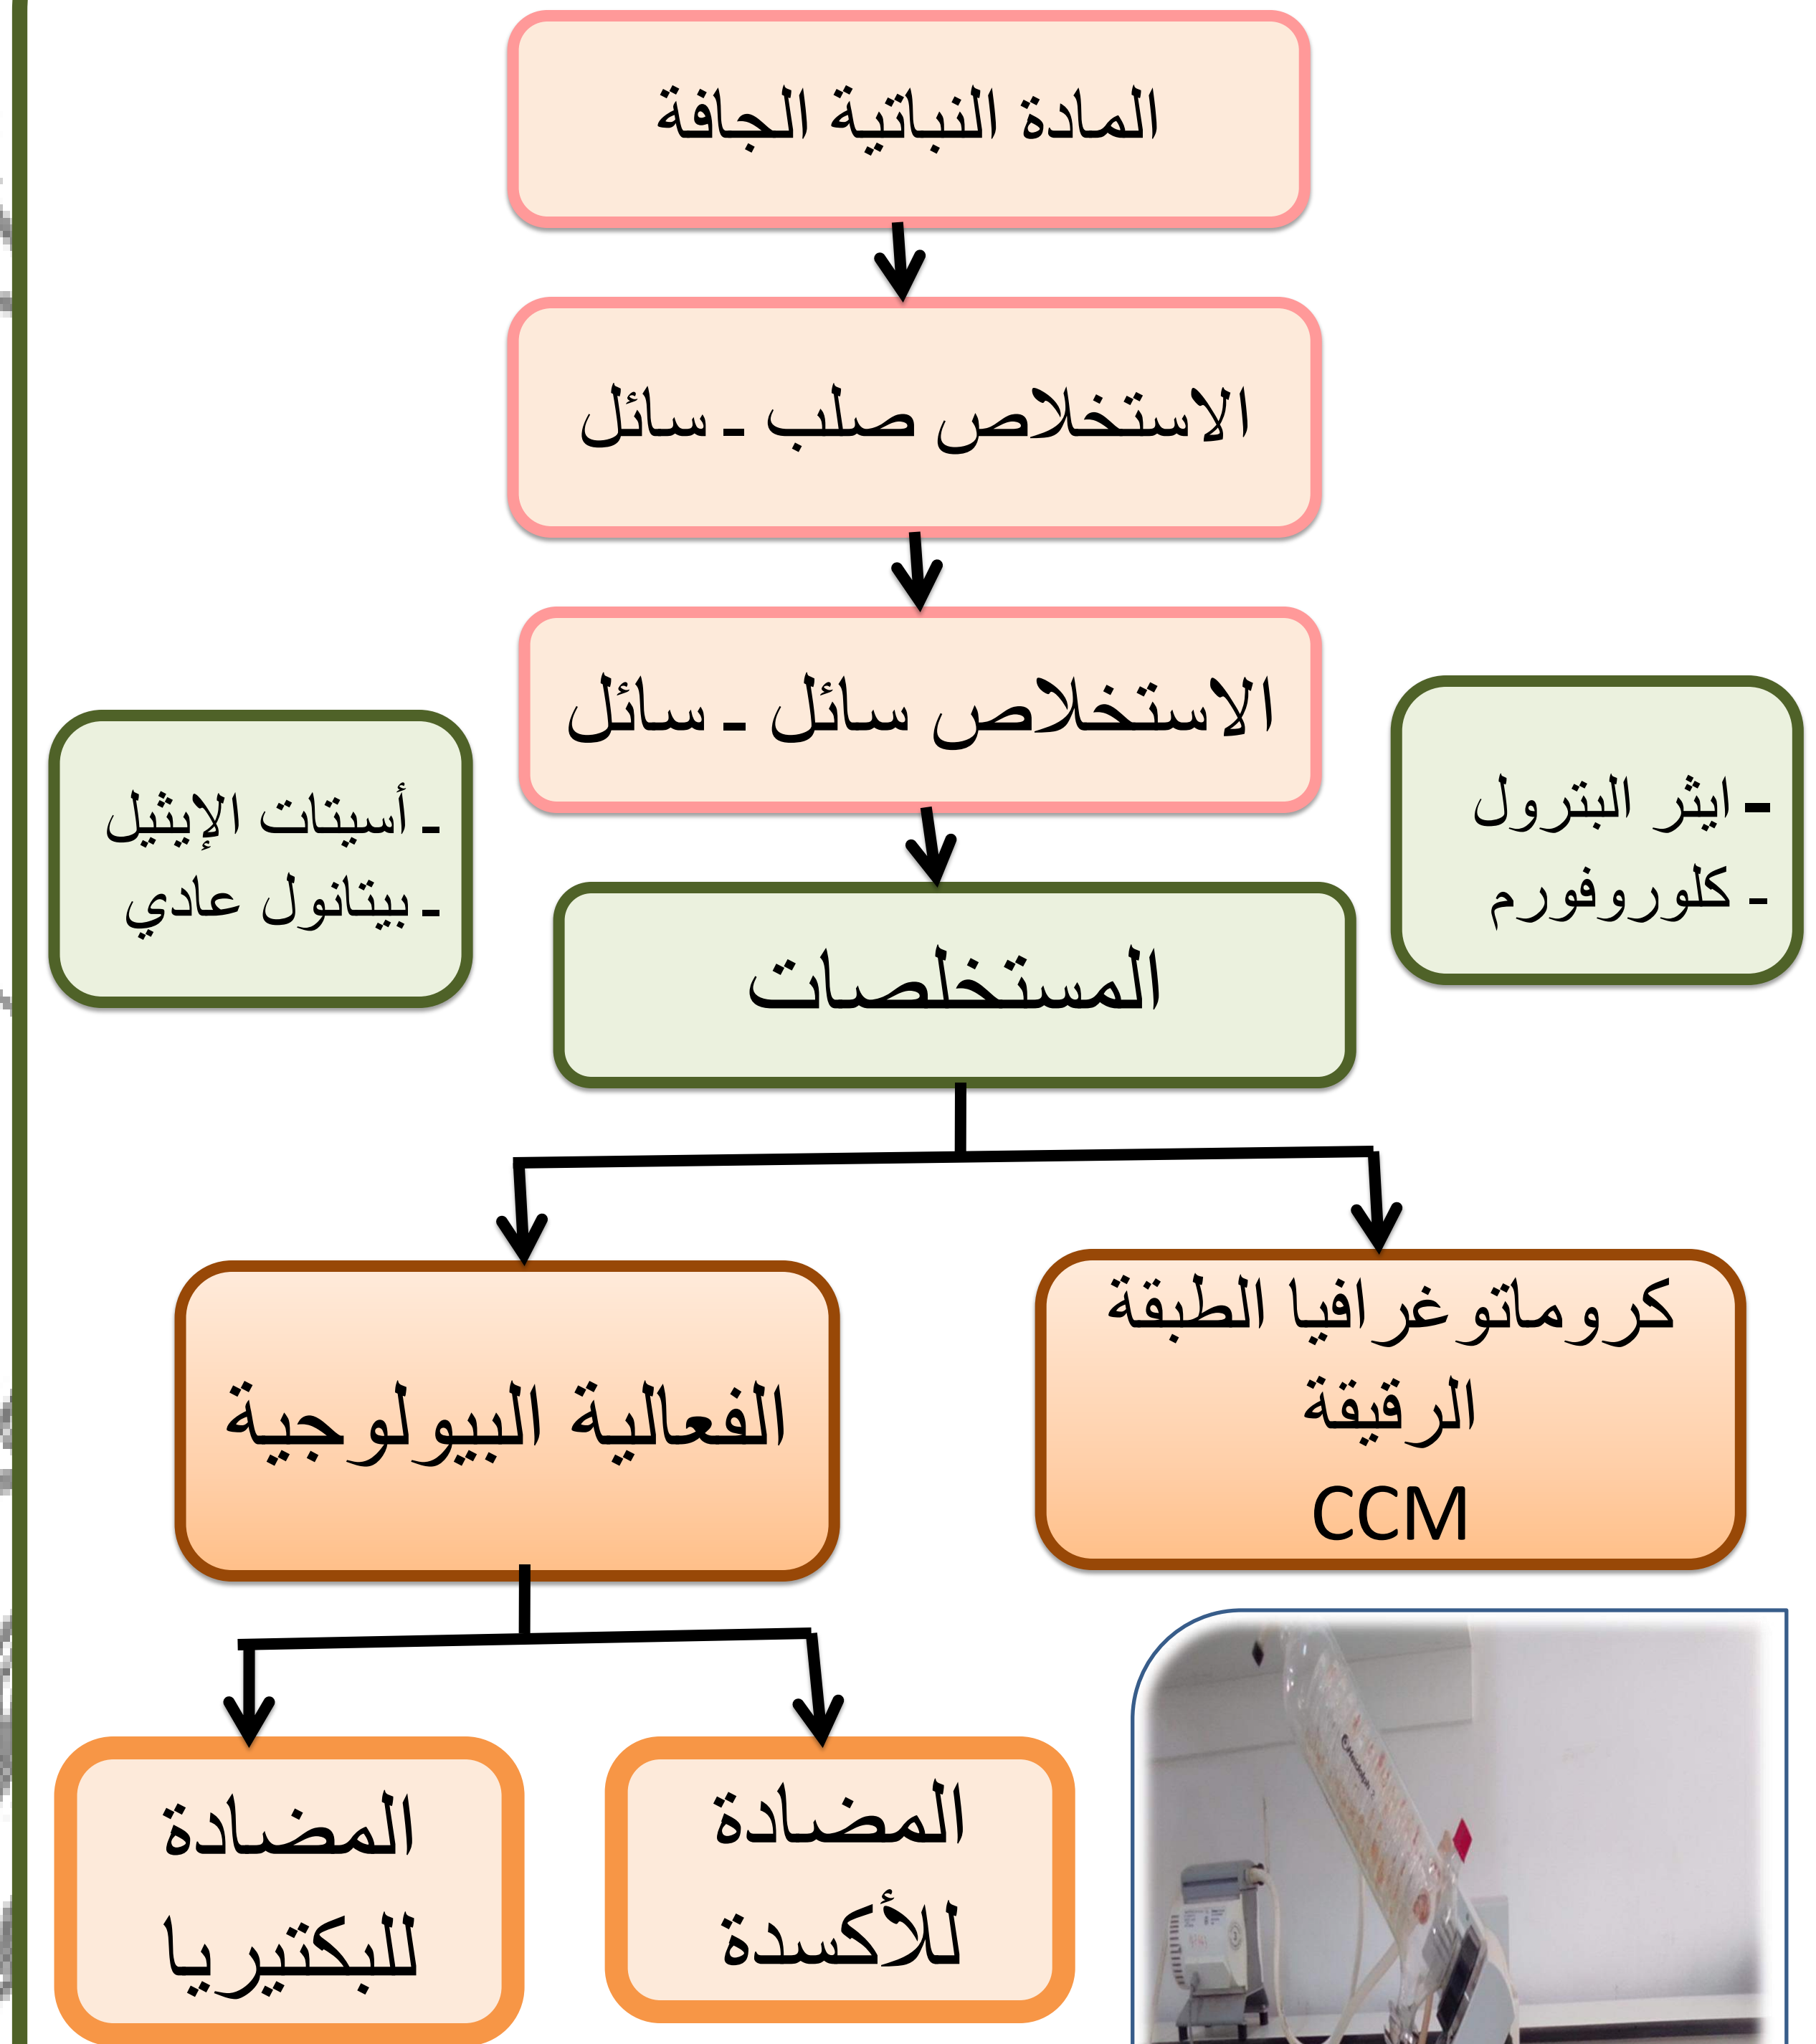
المادة النباتية الجافة

الاستخلاص صلب ـ سائل

الاستخلاص سائل ـ سائل

- ايثر البترول
- كلوروفورم

ـ أسيتات الإيثيل
ـ بيتانول عادي

المستخلصات

كروماتوغرافيا الطبقة الرقيقة
CCM

الفعالية البيولوجية

المضادة للأكسدة

المضادة للبكتيريا